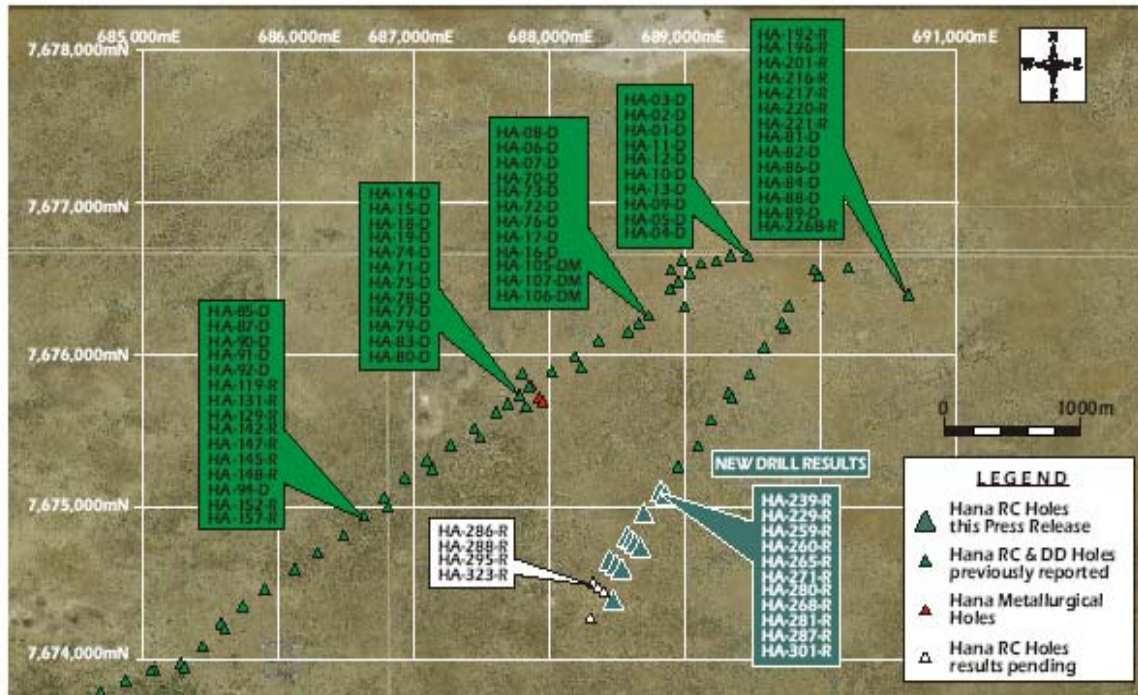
685,000mE
686,000mE
687,000mE
688,000mE
689,000mE
691,000mE
7,678,000mN
7,677,000mN
7,676,000mN
7,675,000mN
7,674,000mN

N
W E
S

HA-192-R
HA-196-R
HA-201-R
HA-216-R
HA-217-R
HA-220-R
HA-221-R
HA-81-D
HA-82-D
HA-86-D
HA-84-D
HA-88-D
HA-89-D
HA-226B-R

HA-03-D
HA-02-D
HA-01-D
HA-11-D
HA-12-D
HA-10-D
HA-13-D
HA-09-D
HA-05-D
HA-04-D

HA-08-D
HA-06-D
HA-07-D
HA-70-D
HA-73-D
HA-72-D
HA-76-D
HA-17-D
HA-16-D
HA-105-DM
HA-107-DM
HA-106-DM

HA-14-D
HA-15-D
HA-18-D
HA-19-D
HA-74-D
HA-71-D
HA-75-D
HA-78-D
HA-77-D
HA-79-D
HA-83-D
HA-80-D

HA-85-D
HA-87-D
HA-90-D
HA-91-D
HA-92-D
HA-119-R
HA-131-R
HA-129-R
HA-142-R
HA-147-R
HA-145-R
HA-148-R
HA-94-D
HA-152-R
HA-157-R

0
1000m

NEW DRILL RESULTS

HA-239-R
HA-229-R
HA-259-R
HA-260-R
HA-265-R
HA-271-R
HA-280-R
HA-268-R
HA-281-R
HA-287-R
HA-301-R

HA-286-R
HA-288-R
HA-295-R
HA-323-R

LEGEND
Hana RC Holes this Press Release
Hana RC & DD Holes previously reported
Hana Metallurgical Holes
Hana RC Holes results pending